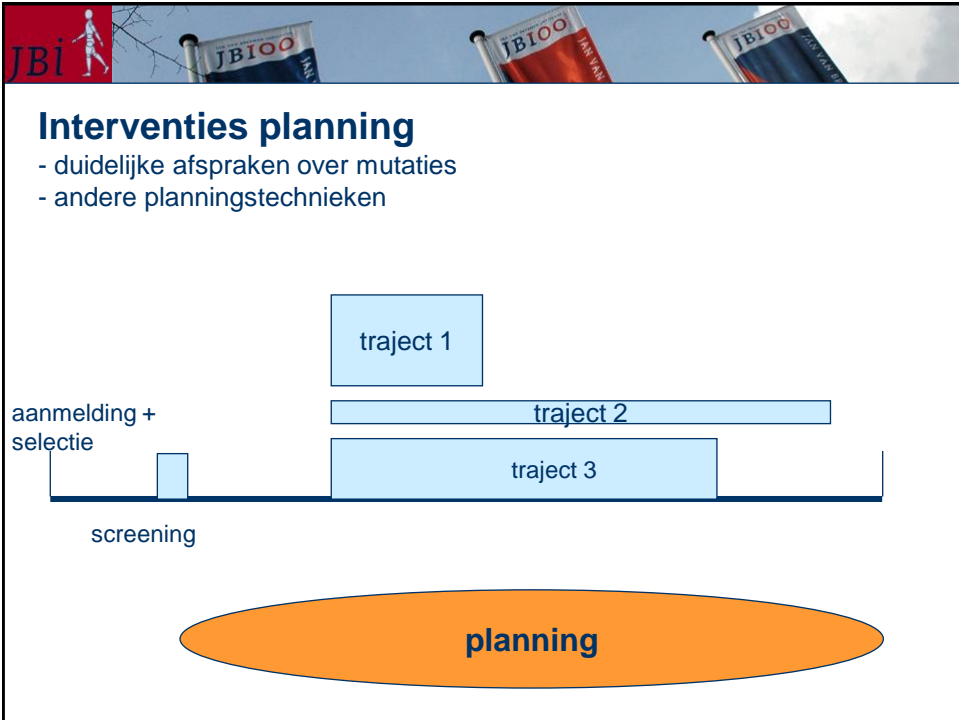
JBI

JBI100

JBI100

JBI100

JAN VAN

JAN VAN B

Interventies planning
- duidelijke afspraken over mutaties
- andere planningstechnieken

traject 1

aanmelding + selectie

traject 2

traject 3

screening

planning